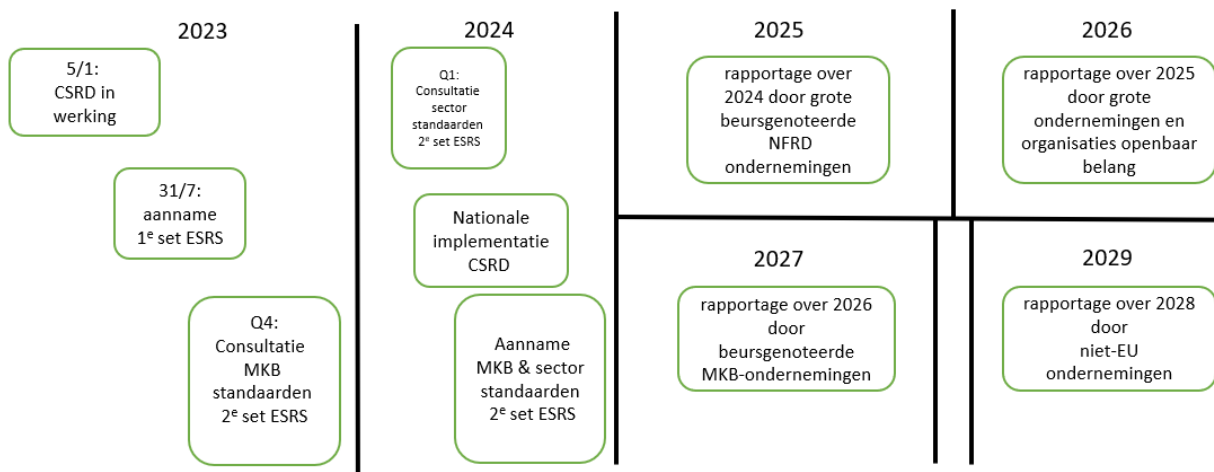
2023

5/1:
CSRD in werking

31/7:
aanname
1$^e$ set ESRS

Q4:
Consultatie
MKB
standaarden
2$^e$ set ESRS

2024

Q1:
Consultatie
sector
standaarden
2$^e$ set ESRS

Nationale
implementatie
CSRD

Aanname
MKB & sector
standaarden
2$^e$ set ESRS

2025

rapportage over 2024 door grote beursgenoteerde NFRD ondernemingen

2026

rapportage over 2025 door grote ondernemingen en organisaties openbaar belang

2027

rapportage over 2026 door beursgenoteerde MKB-ondernemingen

2029

rapportage over 2028 door niet-EU ondernemingen